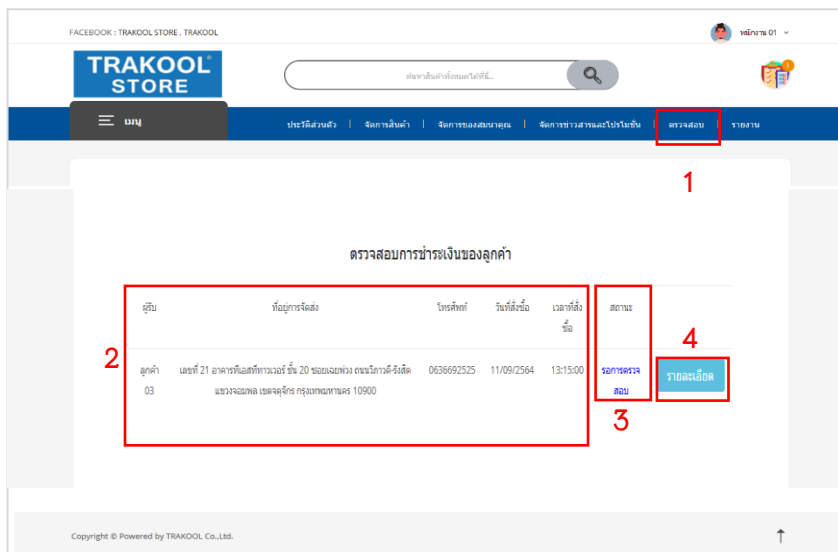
FACEBOOK : TRAKOOL STORE , TRAKOOL

พนักงาน 01

TRAKOOL® STORE

ค้นหาสินค้าทั้งหมดได้ที่นี่...

1

เมนู

ประวัติส่วนตัว | จัดการสินค้า | จัดการของสมนาคุณ | จัดการข่าวสารและโปรโมชั่น | ตรวจสอบ | รายงาน

1

ตรวจสอบการชำระเงินของลูกค้า

| ผู้รับ | ที่อยู่การจัดส่ง | โทรศัพท์ | วันที่สั่งซื้อ | เวลาที่สั่งซื้อ | สถานะ | |
|---|---|---|---|---|---|---|
| ลูกค้า 03 | เลขที่ 21 อาคารทีเอสทีทาวเวอร์ ชั้น 20 ซอยเฉยพ่วง ถนนวิภาวดี-รังสิต แขวงจอมพล เขตจตุจักร กรุงเทพมหานคร 10900 | 0636692525 | 11/09/2564 | 13:15:00 | รอการตรวจสอบ | รายละเอียด |

2

3

4

Copyright © Powered by TRAKOOL Co.,Ltd.